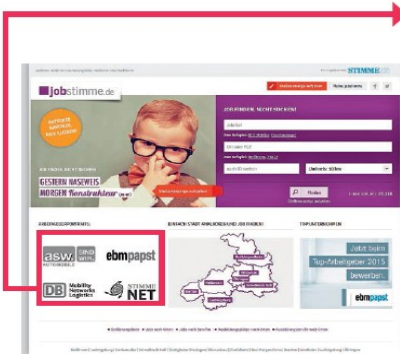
jobstimme.de

STIMME

GESTERN NASEWEIS
MORGEN Thenaltrakteur

JOB FINDEN. RECHT EINFACH!

Finden

asw. und BW
ebmpapst
DB Mobility Networks Logistics
STIMME NET

Jetzt beim Top-Arbeitgeber 2015 bewerben.
ebmpapst